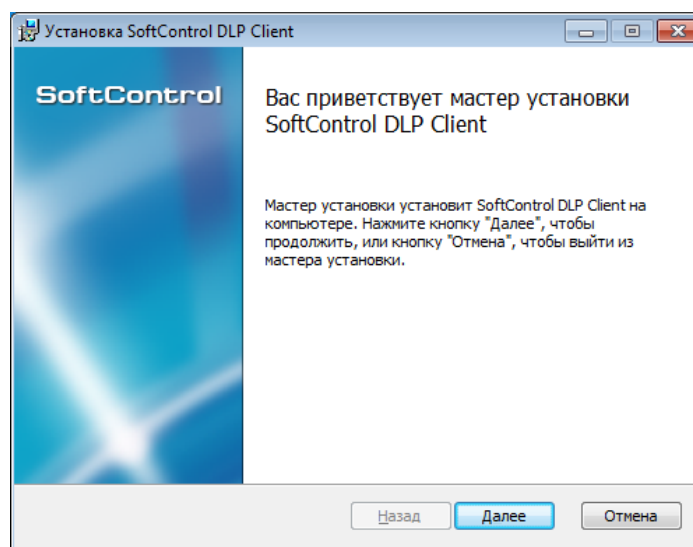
Установка SoftControl DLP Client

SoftControl

Вас приветствует мастер установки SoftControl DLP Client

Мастер установки установит SoftControl DLP Client на компьютере. Нажмите кнопку "Далее", чтобы продолжить, или кнопку "Отмена", чтобы выйти из мастера установки.

Назад Далее Отмена